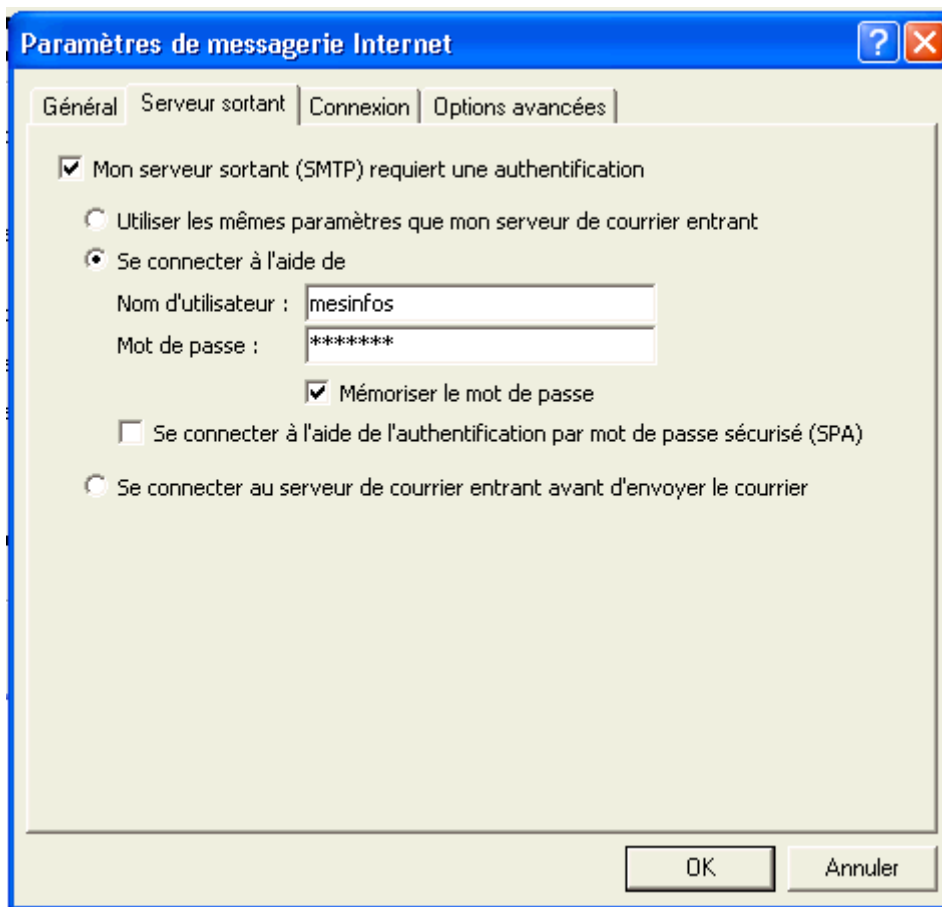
Paramètres de messagerie Internet

Général | Serveur sortant | Connexion | Options avancées

Mon serveur sortant (SMTP) requiert une authentification

Utiliser les mêmes paramètres que mon serveur de courrier entrant

Se connecter à l'aide de

Nom d'utilisateur : mesinfos

Mot de passe : *******

Mémoriser le mot de passe

Se connecter à l'aide de l'authentification par mot de passe sécurisé (SPA)

Se connecter au serveur de courrier entrant avant d'envoyer le courrier

OK

Annuler